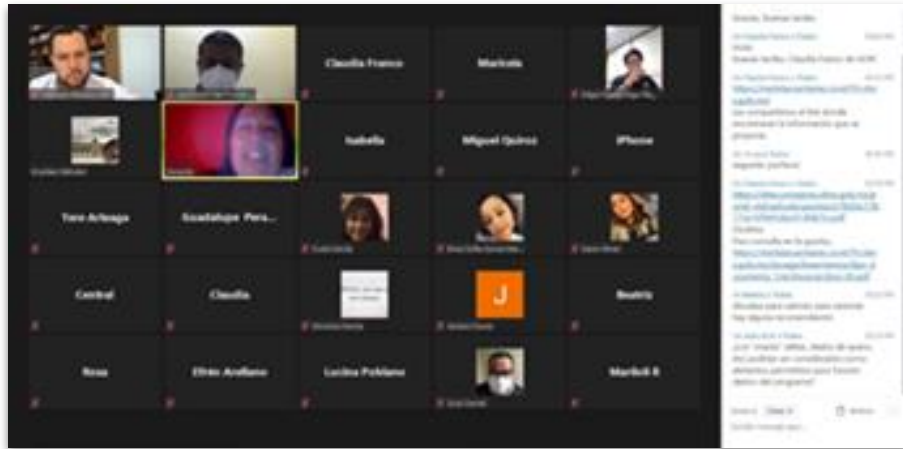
Claudia Franco

Maricela

Isabella

Miguel Quiroz

iPhone

Yara Arteaga

Guadalupe Pera...

J

Central

Claudia

Beatriz

Rosa

Efrén Arellano

Lucina Poblano

Maribell R

Buenas, buenas tardes.

Hola
Buenas tardes. Claudia Franco de HCM

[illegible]

Les compartimos el link donde encontrarán la información que se presentó.

Seguido, perfecto!

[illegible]

Gracias.

Para consulta en la gaceta:

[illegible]

Muchas gracias por el espacio hoy algunos conocimientos

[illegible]

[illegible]